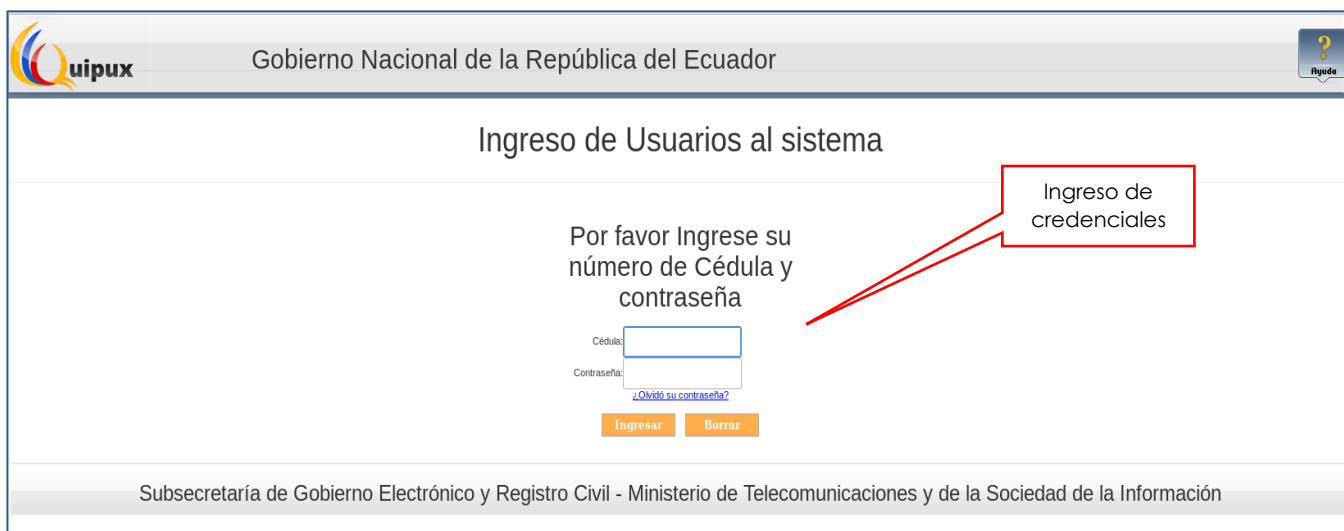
Quipux

Gobierno Nacional de la República del Ecuador

?
Ayuda

Ingreso de Usuarios al sistema

Ingreso de credenciales

Por favor Ingrese su número de Cédula y contraseña

Cédula:

Contraseña:

¿Olvidó su contraseña?

Ingresar

Borrar

Subsecretaría de Gobierno Electrónico y Registro Civil - Ministerio de Telecomunicaciones y de la Sociedad de la Información